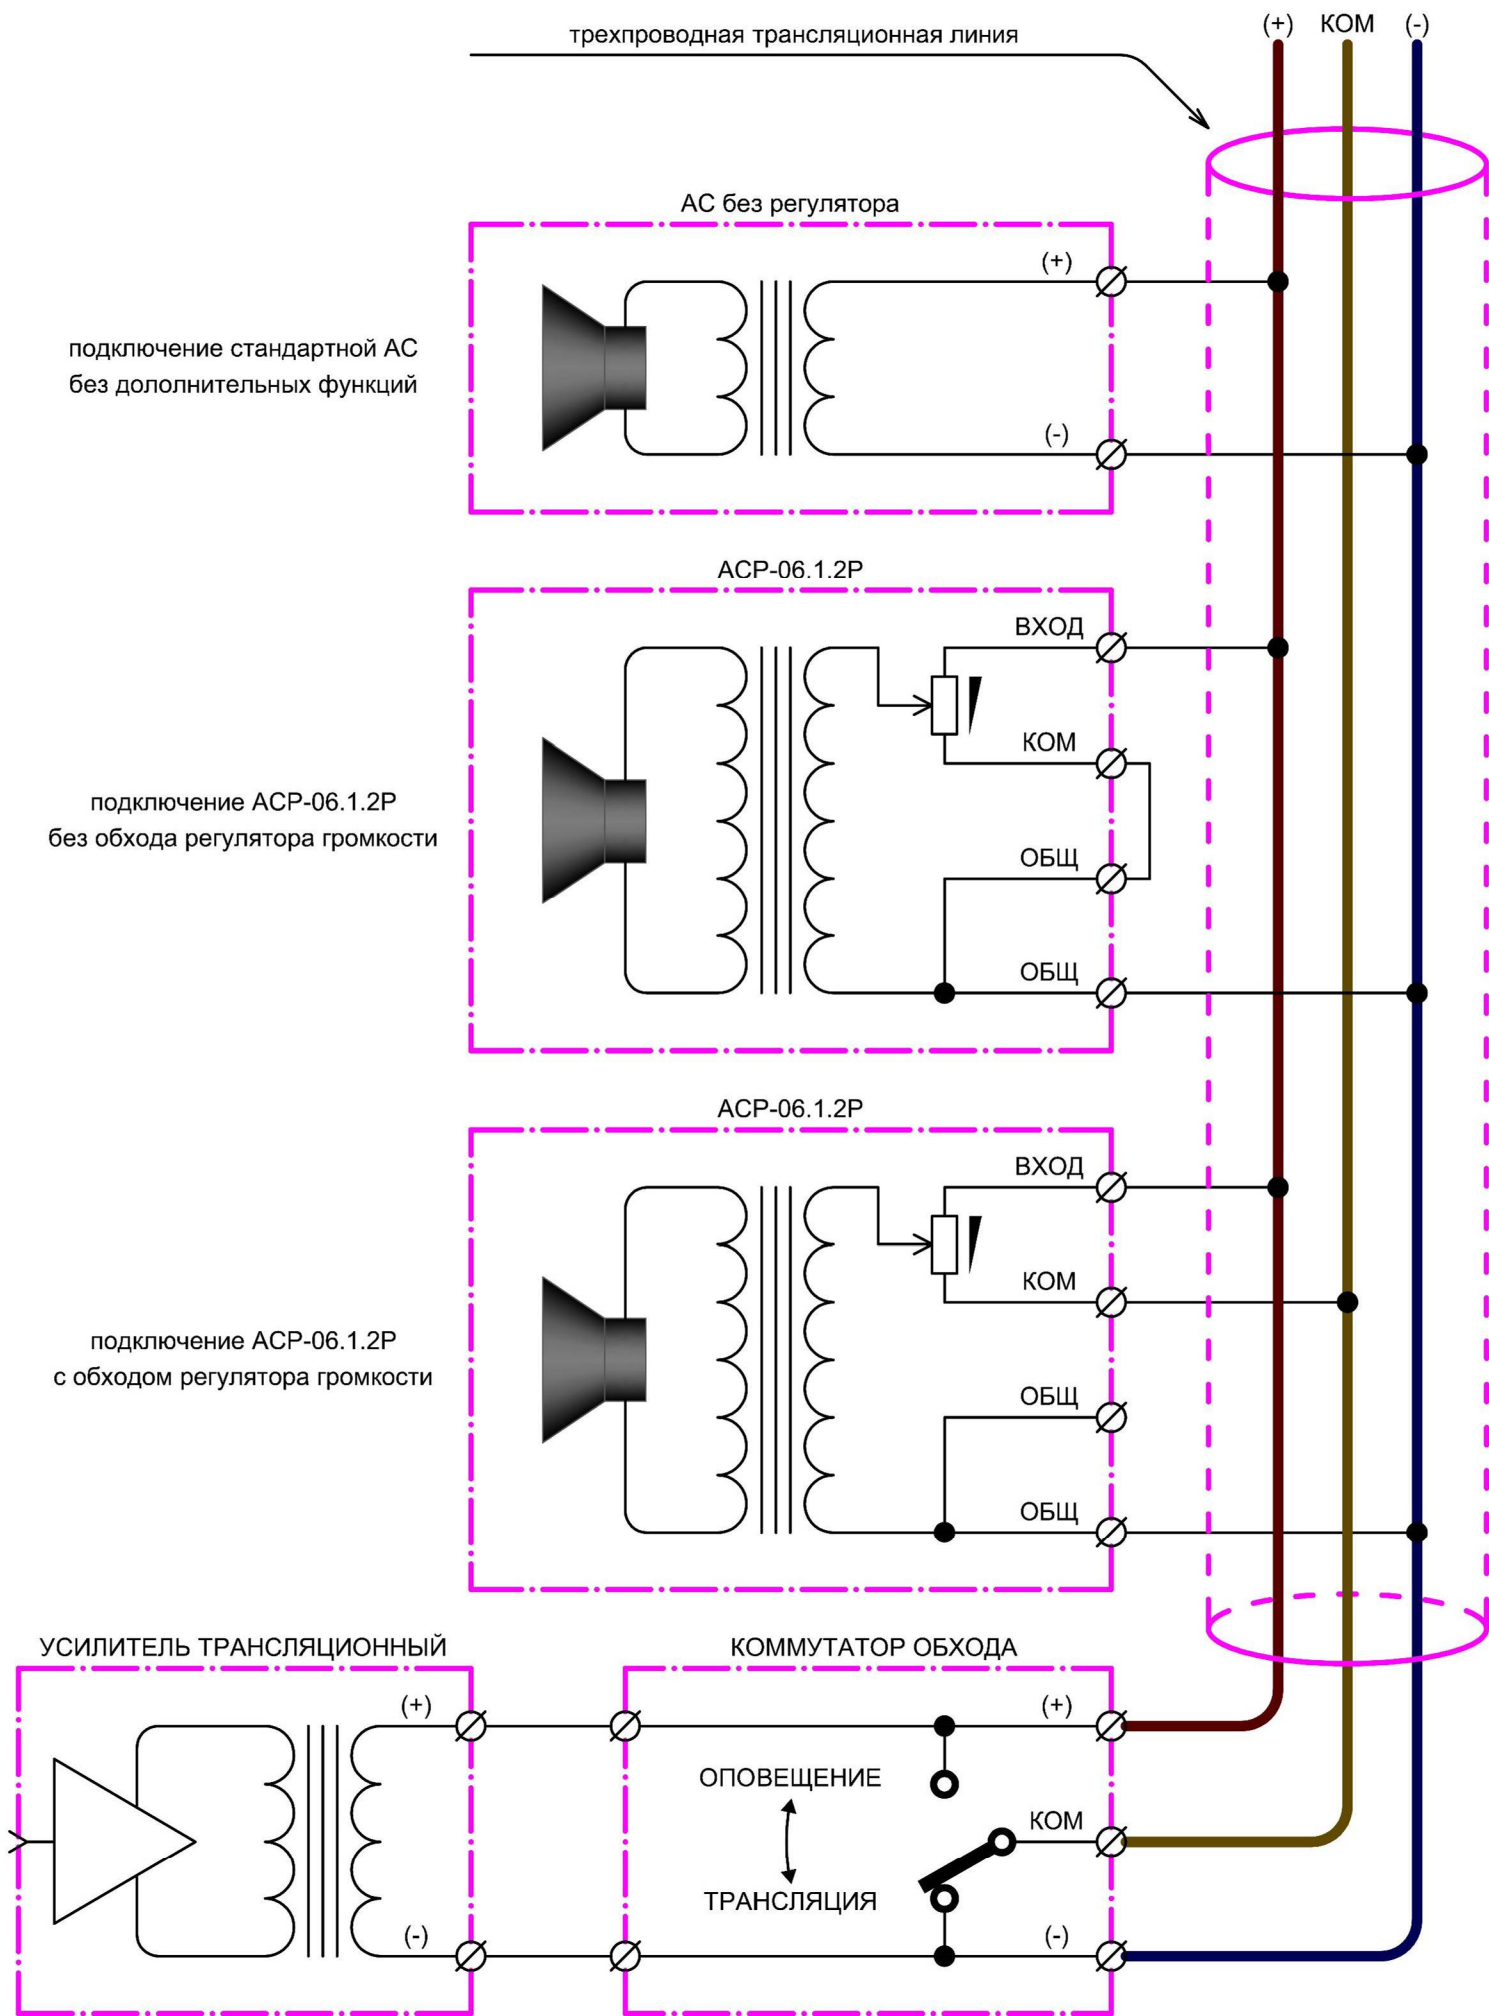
трехпроводная трансляционная линия

(+) КОМ (-)

АС без регулятора

(+)

(-)

подключение стандартной АС без дололнительных функций

АСР-06.1.2Р

ВХОД

КОМ

ОБЩ

ОБЩ

подключение АСР-06.1.2Р без обхода регулятора громкости

АСР-06.1.2Р

ВХОД

КОМ

ОБЩ

ОБЩ

подключение АСР-06.1.2Р с обходом регулятора громкости

УСИЛИТЕЛЬ ТРАНСЛЯЦИОННЫЙ

(+)

(-)

КОММУТАТОР ОБХОДА

(+)

ОПОВЕЩЕНИЕ

КОМ

ТРАНСЛЯЦИЯ

(-)